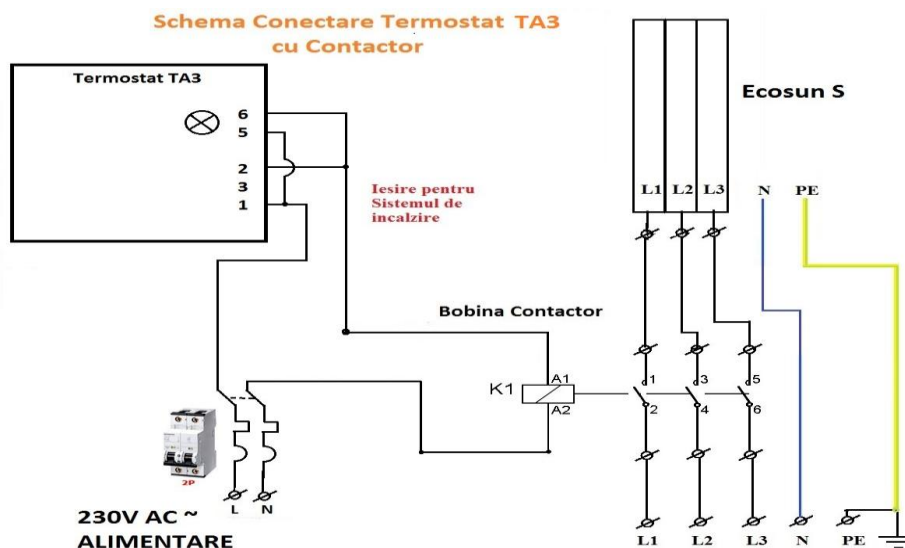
Schema Conectare Termostat TA3 cu Contactor

Termostat TA3

6
5
2
3
1

Iesire pentru Sistemul de incalzire

Ecosun S

L1 L2 L3 N PE

Bobina Contactor

K1 A1 A2

1 3 5
2 4 6

2P

L N

230V AC ~
ALIMENTARE

L1 L2 L3 N PE